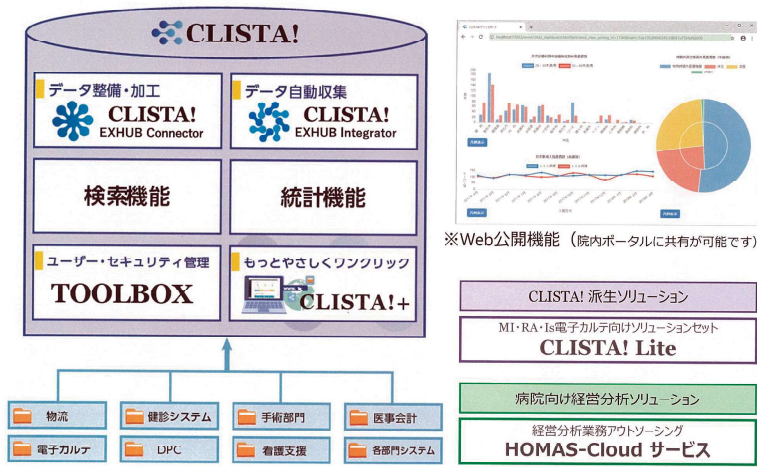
CLISTA!

データ整備・加工
CLISTA!
EXHUB Connector

データ自動収集
CLISTA!
EXHUB Integrator

検索機能

統計機能

ユーザー・セキュリティ管理
TOOLBOX

もっとやさしくワンクリック
CLISTA!+

物流
健診システム
手術部門
医事会計
電子カルテ
DPC
看護支援
各部門システム

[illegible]

※Web公開機能（院内ポータルに共有が可能です）

CLISTA! 派生ソリューション

MI・RA・Is電子カルテ向けソリューションセット
CLISTA! Lite

病院向け経営分析ソリューション

経営分析業務アウトソーシング
HOMAS-Cloud サービス